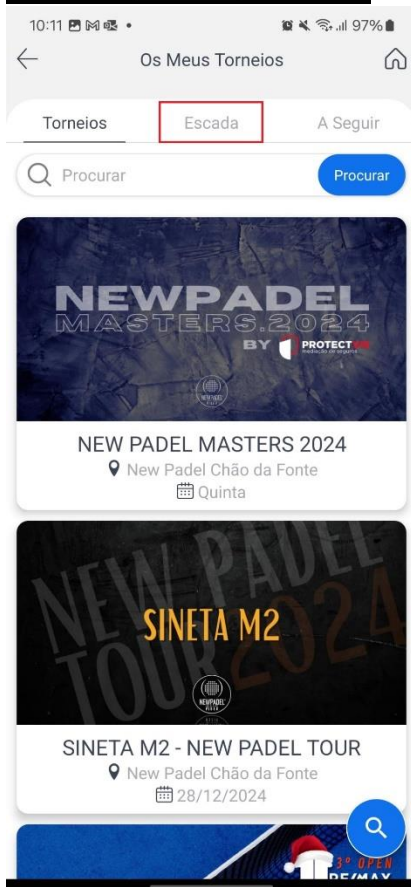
10:11 97%

Os Meus Torneios

Torneios

Escada

A Seguir

Procurar

Procurar

NEWPADEL
MASTERS.2024
BY PROTECT
mediação de seguros

NEW PADEL MASTERS 2024
New Padel Chão da Fonte
Quinta

NEW PADEL TOUR 2024
SINETA M2
NEWPADEL

SINETA M2 - NEW PADEL TOUR
New Padel Chão da Fonte
28/12/2024

3º OPEN
RE/MAX